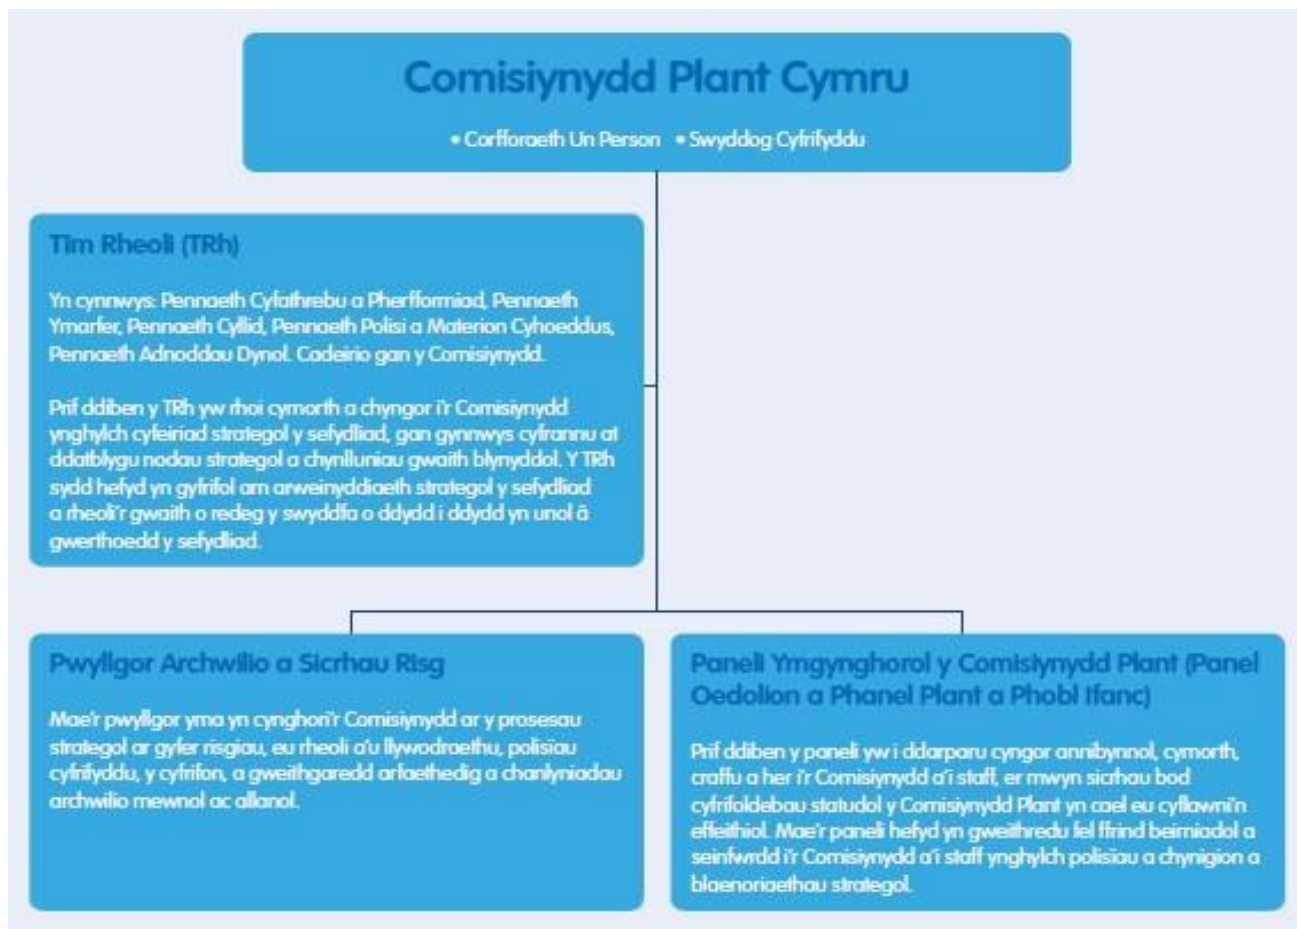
Comisiynydd Plant Cymru

• Corfforaeth Un Person • Swyddog Cyfrifyddu

Tîm Rheoli (TRh)

Yn cynnwys: Pennaeth Cyfathrebu a Pherfformiad, Pennaeth Ymarfer, Pennaeth Cyllid, Pennaeth Polisi a Materion Cyhoeddus, Pennaeth Adnoddau Dynol. Cadeirio gan y Comisiynydd.

Prif ddiben y TRh yw rhoi cymorth a chyngor i'r Comisiynydd ynghylch cyfeiriad strategol y sefydliad, gan gynnwys cyfrannu at ddatblygu nodau strategol a chynlluniau gwaith blynyddol. Y TRh sydd hefyd yn gyfrifol am arweinyddiaeth strategol y sefydliad a rheoli'r gwaith o redeg y swyddfa o ddydd i ddydd yn unol â gwerthoedd y sefydliad.

Pwyllgor Archwilio a Sicrhau Risg

Mae'r pwyllgor yma yn cynghori'r Comisiynydd ar y prosesau strategol ar gyfer risgiau, eu rheoli a'u llywodraethu, polisïau cyfrifyddu, y cyfrifon, a gweithgaredd arfaethedig a chanlyniadau archwilio mewnol ac allanol.

Paneli Ymgynghorol y Comisiynydd Plant (Panel Oedolion a Phanel Plant a Phobl Ifanc)

Prif ddiben y paneli yw i ddarparu cyngor annibynnol, cymorth, craffu a her i'r Comisiynydd a'i staff, er mwyn sicrhau bod cyfrifoldebau statudol y Comisiynydd Plant yn cael eu cyflawni'n effeithiol. Mae'r paneli hefyd yn gweithredu fel ffrind beirniadol a seinfwrdd i'r Comisiynydd a'i staff ynghylch polisïau a chynigion a blaenoriaethau strategol.